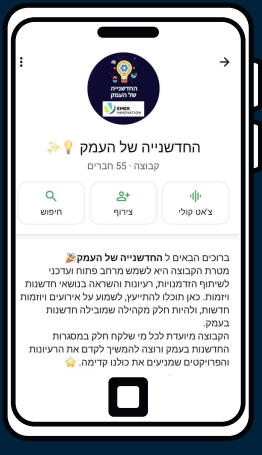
החדשנייה של העמק
EMEK INNOVATION

החדשנייה של העמק 💡✨
קבוצה · 55 חברים

צ'אט קולי
צירוף
חיפוש

ברוכים הבאים ל **החדשנייה של העמק**🎉
מטרת הקבוצה היא לשמש מרחב פתוח ועדכני לשיתוף הזדמנויות, רעיונות והשראה בנושאי חדשנות ויזמות. כאן תוכלו להתייעץ, לשמוע על אירועים ויוזמות חדשות, ולהיות חלק מקהילה שמובילה חדשנות בעמק.
הקבוצה מיועדת לכל מי שלוקח חלק במסגרות החדשנות בעמק ורוצה להמשיך לקדם את הרעיונות והפרויקטים שמניעים את כולנו קדימה. 🌟